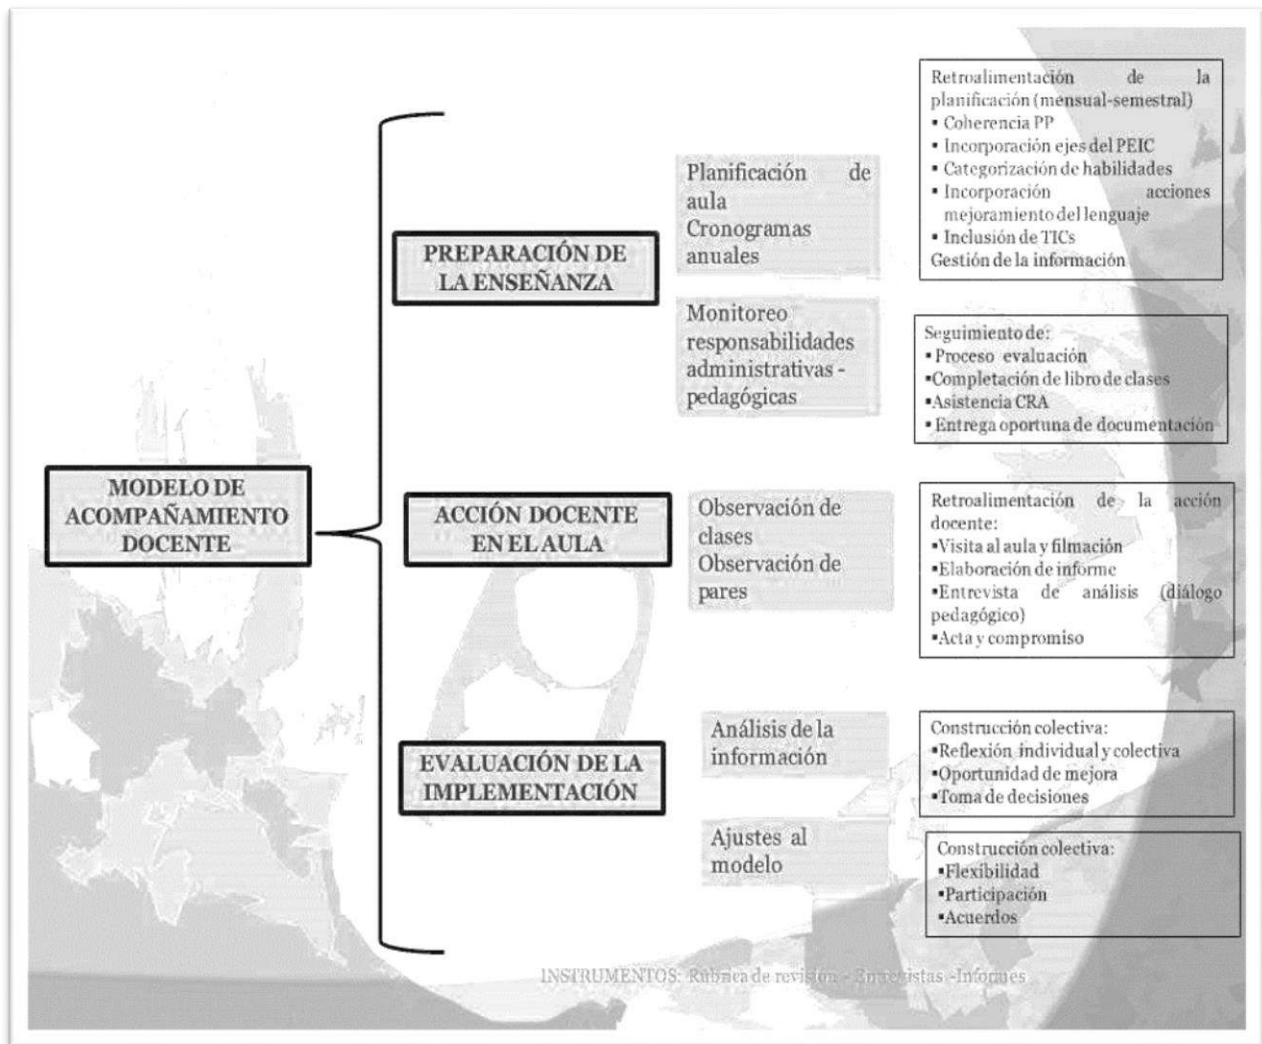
MODELO DE ACOMPAÑAMIENTO DOCENTE

PREPARACIÓN DE LA ENSEÑANZA

Planificación de aula Cronogramas anuales

Retroalimentación de la planificación (mensual-semestral)
▪ Coherencia PP
▪ Incorporación ejes del PEIC
▪ Categorización de habilidades
▪ Incorporación acciones mejoramiento del lenguaje
▪ Inclusión de TICs
Gestión de la información

Monitoreo responsabilidades administrativas - pedagógicas

Seguimiento de:
▪ Proceso evaluación
▪Completación de libro de clases
▪Asistencia CRA
▪ Entrega oportuna de documentación

ACCIÓN DOCENTE EN EL AULA

Observación de clases Observación de pares

Retroalimentación de la acción docente:
▪Visita al aula y filmación
▪Elaboración de informe
▪Entrevista de análisis (diálogo pedagógico)
▪Acta y compromiso

EVALUACIÓN DE LA IMPLEMENTACIÓN

Análisis de la información

Construcción colectiva:
▪Reflexión individual y colectiva
▪Oportunidad de mejora
▪Toma de decisiones

Ajustes al modelo

Construcción colectiva:
▪Flexibilidad
▪Participación
▪Acuerdos

INSTRUMENTOS: Rúbrica de revisión - Entrevistas -Informes